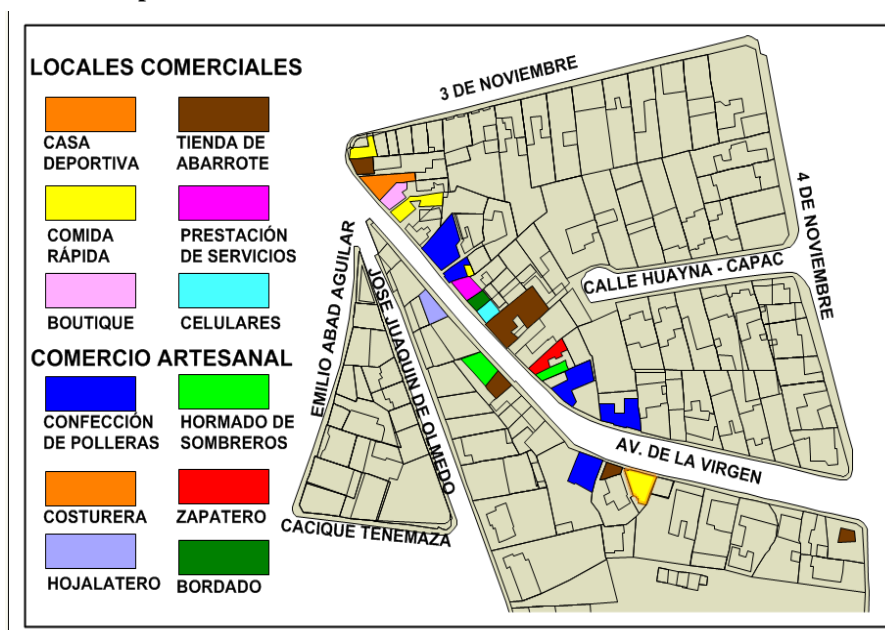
LOCALES COMERCIALES

CASA DEPORTIVA

TIENDA DE ABARROTE

COMIDA RÁPIDA

PRESTACIÓN DE SERVICIOS

BOUTIQUE

CELULARES

COMERCIO ARTESANAL

CONFECCIÓN DE POLLERAS

HORMADO DE SOMBREROS

COSTURERA

ZAPATERO

HOJALATERO

BORDADO

3 DE NOVIEMBRE

4 DE NOVIEMBRE

CALLE HUAYNA - CAPAC

EMILIO ABAD AGUILAR

JOSE JUAQUIN DE OLMEDO

AV. DE LA VIRGEN

CACIQUE TENEMAZA